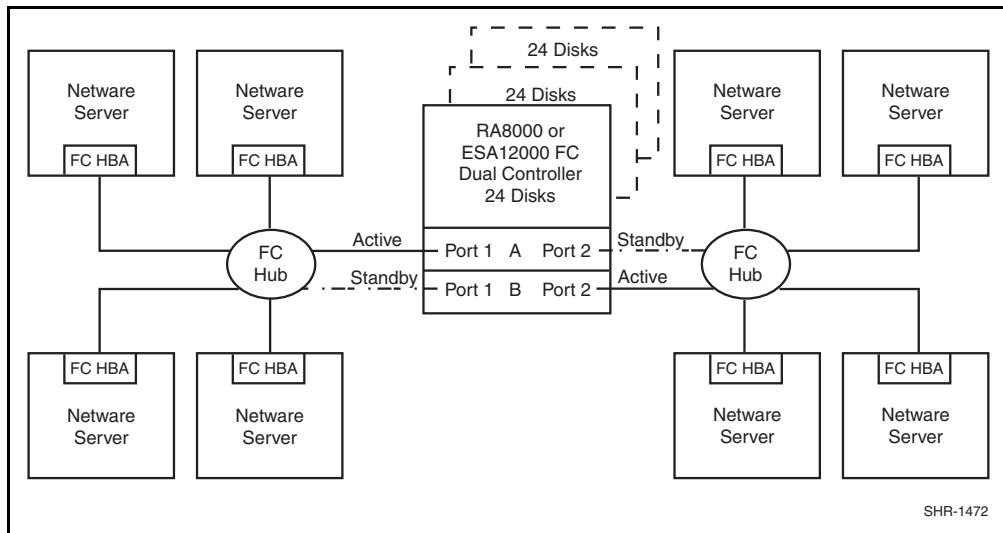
24 Disks

24 Disks

Netware Server

FC HBA

Netware Server

FC HBA

RA8000 or ESA12000 FC Dual Controller 24 Disks

Netware Server

FC HBA

Netware Server

FC HBA

FC Hub

Active

Port 1 A Port 2

Standby

FC Hub

Standby

Port 1 B Port 2

Active

FC HBA

Netware Server

FC HBA

Netware Server

FC HBA

Netware Server

FC HBA

Netware Server

SHR-1472